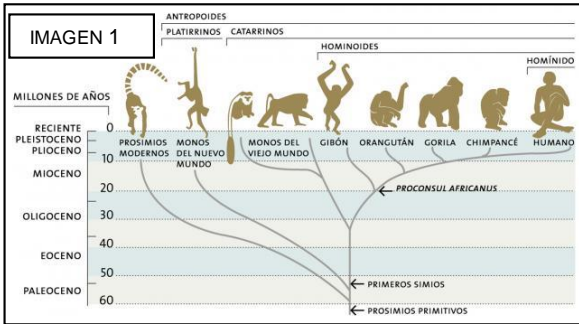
IMAGEN 1

ANTROPOIDES

PLATIRRINOS

CATARRINOS

HOMINOIDES

HOMÍNIDO

MILLONES DE AÑOS

RECIENTE
PLEISTOCENO
PLIOCENO

MIOCENO

OLIGOCENO

EOCENO

PALEOCENO

0
10
20
30
40
50
60

PROSIMIOS MODERNOS

MONOS DEL NUEVO MUNDO

MONOS DEL VIEJO MUNDO

GIBÓN

ORANGUTÁN

GORILA

CHIMPANCÉ

HUMANO

PROCONSUL AFRICANUS

PRIMEROS SIMIOS

PROSIMIOS PRIMITIVOS